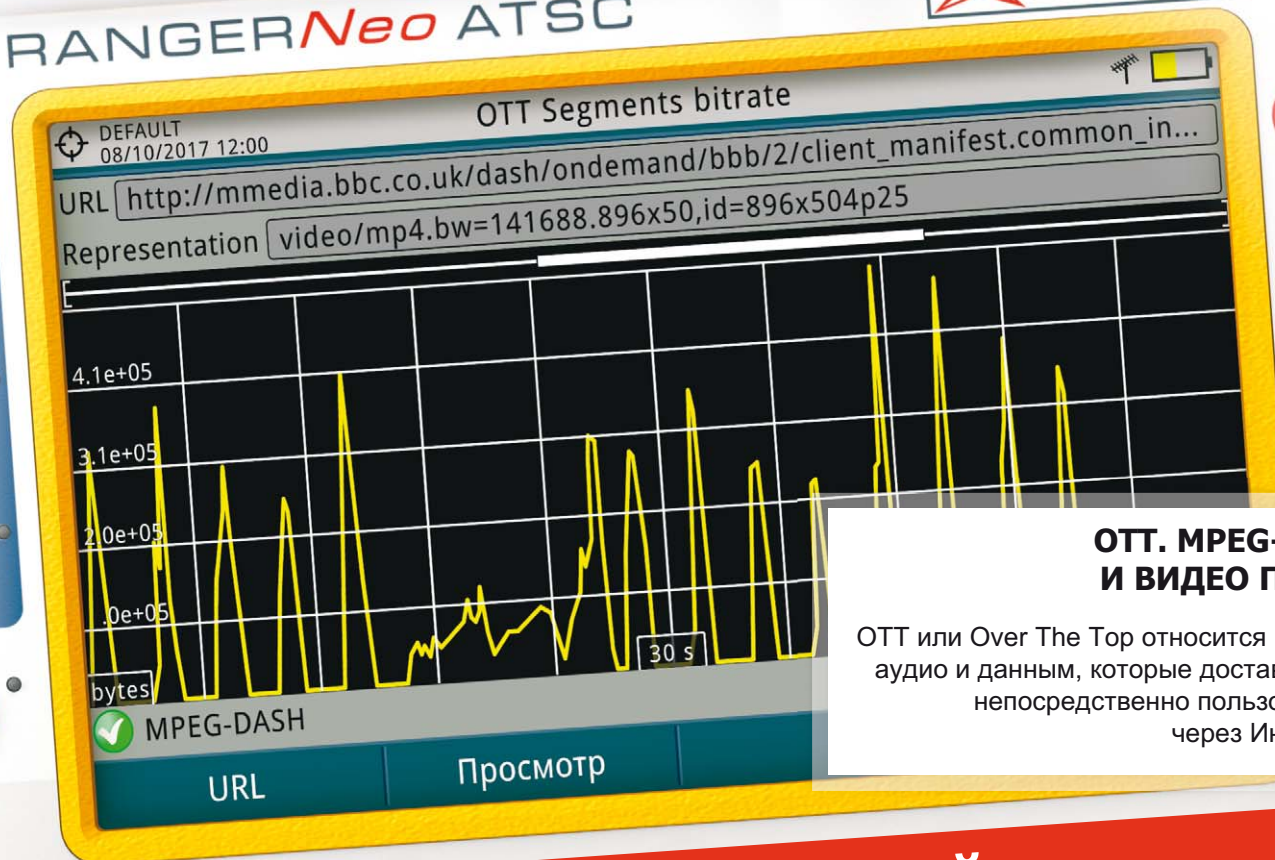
RANGERNeo ATSC

OTT Segments bitrate

DEFAULT
08/10/2017 12:00

URL http://mmedia.bbc.co.uk/dash/ondemand/bbb/2/client_manifest.common_in...

Representation video/mp4.bw=141688.896x50,id=896x504p25

4.1e+05

3.1e+05

2.0e+05

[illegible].0e+05

bytes

30 s

MPEG-DASH

URL

Просмотр

OTT. MPEG-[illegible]
И ВИДЕО П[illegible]

OTT или Over The Top относится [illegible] аудио и данным, которые достав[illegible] непосредственно пользо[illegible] через Ин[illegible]